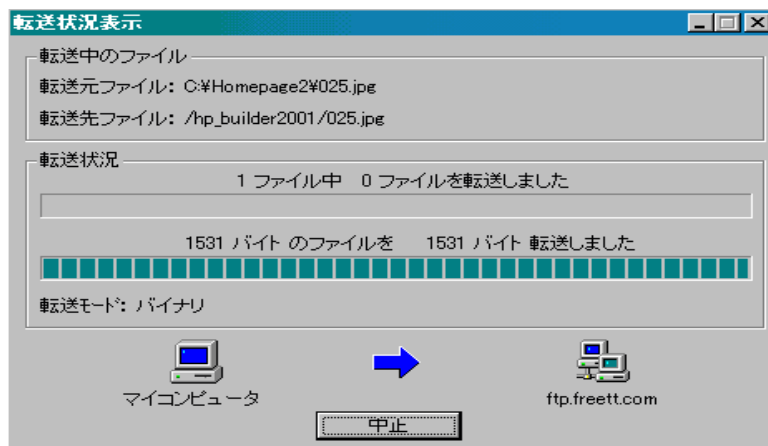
転送状況表示

転送中のファイル

転送元ファイル: C:¥Homepage2¥025.jpg

転送先ファイル: /hp_builder2001/025.jpg

転送状況

1 ファイル中 0 ファイルを転送しました

1531 バイト のファイルを 1531 バイト 転送しました

転送ﾓｰﾄﾞ: バイナリ

マイコンピュータ

ftp.freett.com

中止